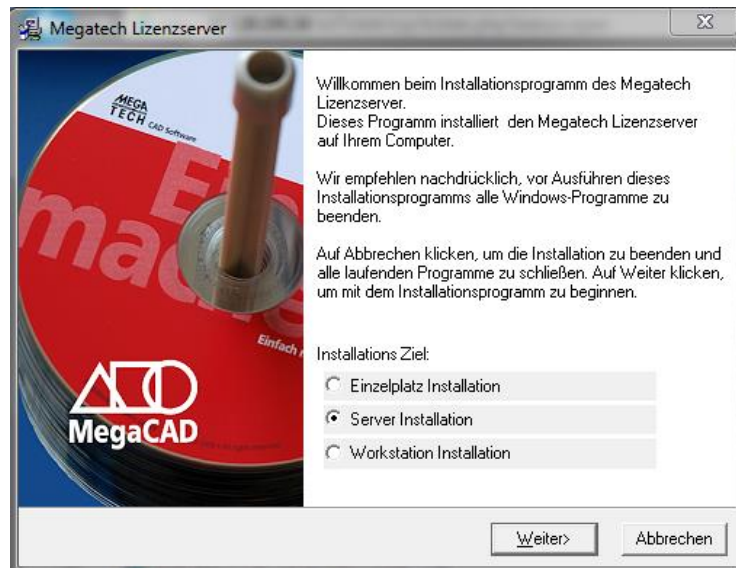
Megatech Lizenzserver

MEGA TECH CAD Software

Ein mach

Einfach

MegaCAD

Willkommen beim Installationsprogramm des Megatech Lizenzserver.
Dieses Programm installiert den Megatech Lizenzserver auf Ihrem Computer.

Wir empfehlen nachdrücklich, vor Ausführen dieses Installationsprogramms alle Windows-Programme zu beenden.

Auf Abbrechen klicken, um die Installation zu beenden und alle laufenden Programme zu schließen. Auf Weiter klicken, um mit dem Installationsprogramm zu beginnen.

Installations Ziel:

Einzelplatz Installation

Server Installation

Workstation Installation

Weiter>

Abbrechen